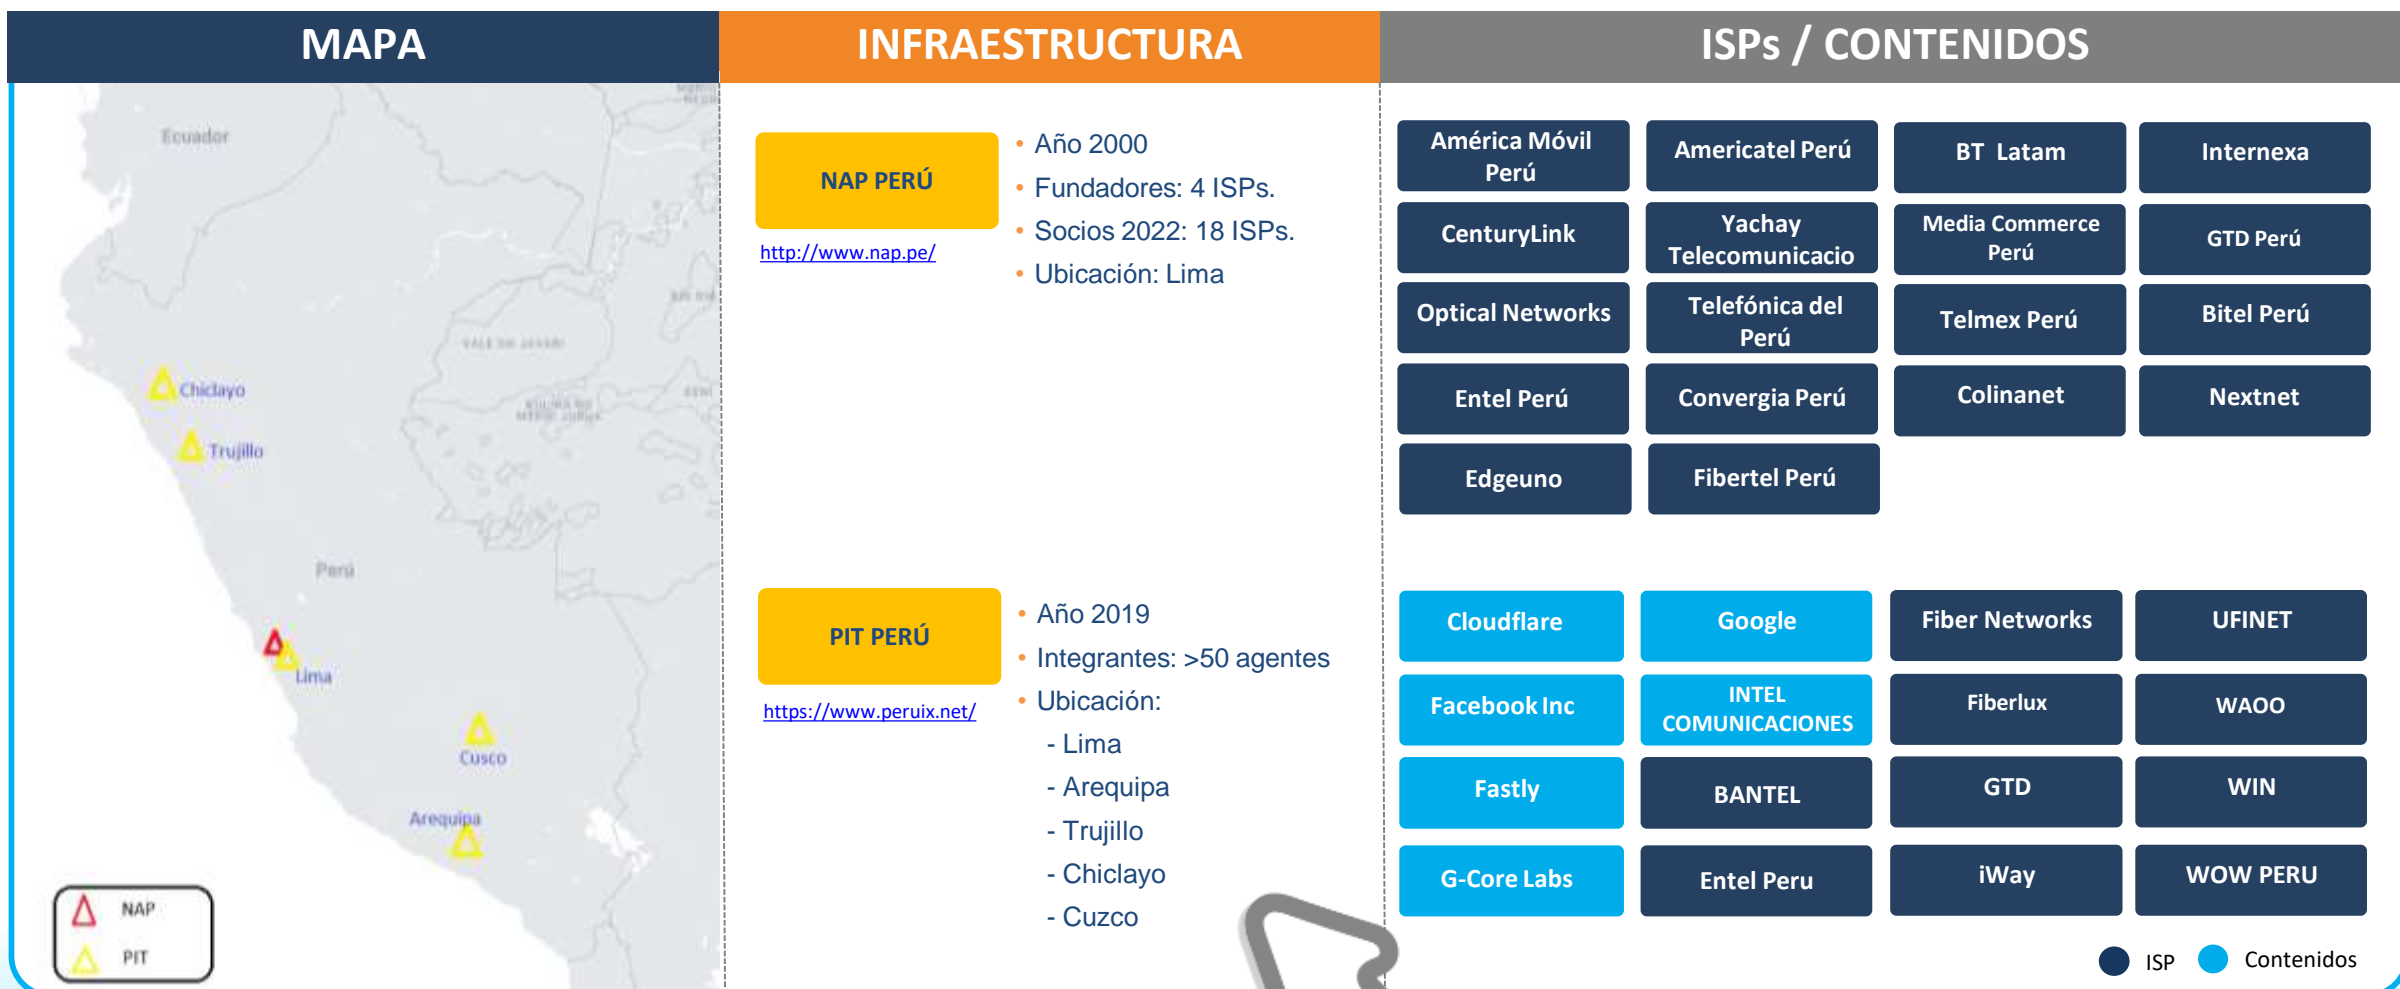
MAPA

Ecuador

Chiclayo

Trujillo

Perú

Lima

Cusco

Arequipa

NAP

PIT

INFRAESTRUCTURA

NAP PERÚ

http://www.nap.pe/

• Año 2000
• Fundadores: 4 ISPs.
• Socios 2022: 18 ISPs.
• Ubicación: Lima

PIT PERÚ

https://www.peruix.net/

• Año 2019
• Integrantes: >50 agentes
• Ubicación:
- Lima
- Arequipa
- Trujillo
- Chiclayo
- Cuzco

ISPs / CONTENIDOS

| América Móvil Perú | Americatel Perú | BT Latam | Internexa |
|---|---|---|---|
| CenturyLink | Yachay Telecomunicacio | Media Commerce Perú | GTD Perú |
| Optical Networks | Telefónica del Perú | Telmex Perú | Bitel Perú |
| Entel Perú | Convergia Perú | Colinanet | Nextnet |
| Edgeuno | Fibertel Perú | | |

| Cloudflare | Google | Fiber Networks | UFINET |
|---|---|---|---|
| Facebook Inc | INTEL COMUNICACIONES | Fiberlux | WAOO |
| Fastly | BANTEL | GTD | WIN |
| G-Core Labs | Entel Peru | iWay | WOW PERU |

ISP Contenidos